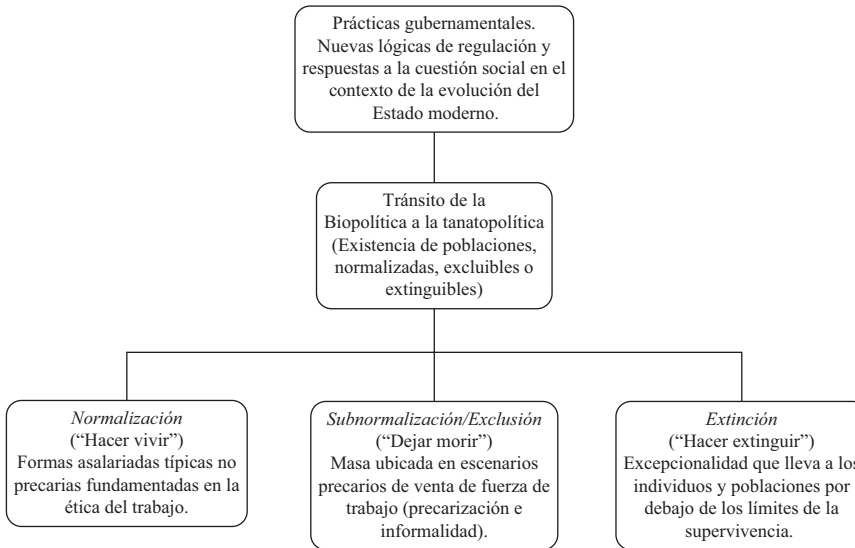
Prácticas gubernamentales. Nuevas lógicas de regulación y respuestas a la cuestión social en el contexto de la evolución del Estado moderno.

Tránsito de la Biopolítica a la tanatopolítica (Existencia de poblaciones, normalizadas, excluibles o extinguibles)

*Normalización*
("Hacer vivir")
Formas asalariadas típicas no precarias fundamentadas en la ética del trabajo.

*Subnormalización/Exclusión*
("Dejar morir")
Masa ubicada en escenarios precarios de venta de fuerza de trabajo (precarización e informalidad).

*Extinción*
("Hacer extinguir")
Excepcionalidad que lleva a los individuos y poblaciones por debajo de los límites de la supervivencia.